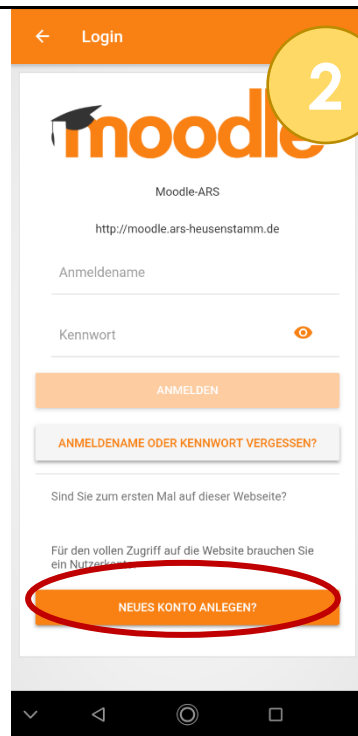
Login

2

moodle

Moodle-ARS

http://moodle.ars-heusenstamm.de

Anmeldename

Kennwort

ANMELDEN

ANMELDENAME ODER KENNWORT VERGESSEN?

Sind Sie zum ersten Mal auf dieser Webseite?

Für den vollen Zugriff auf die Website brauchen Sie ein Nutzerkont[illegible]

NEUES KONTO ANLEGEN?